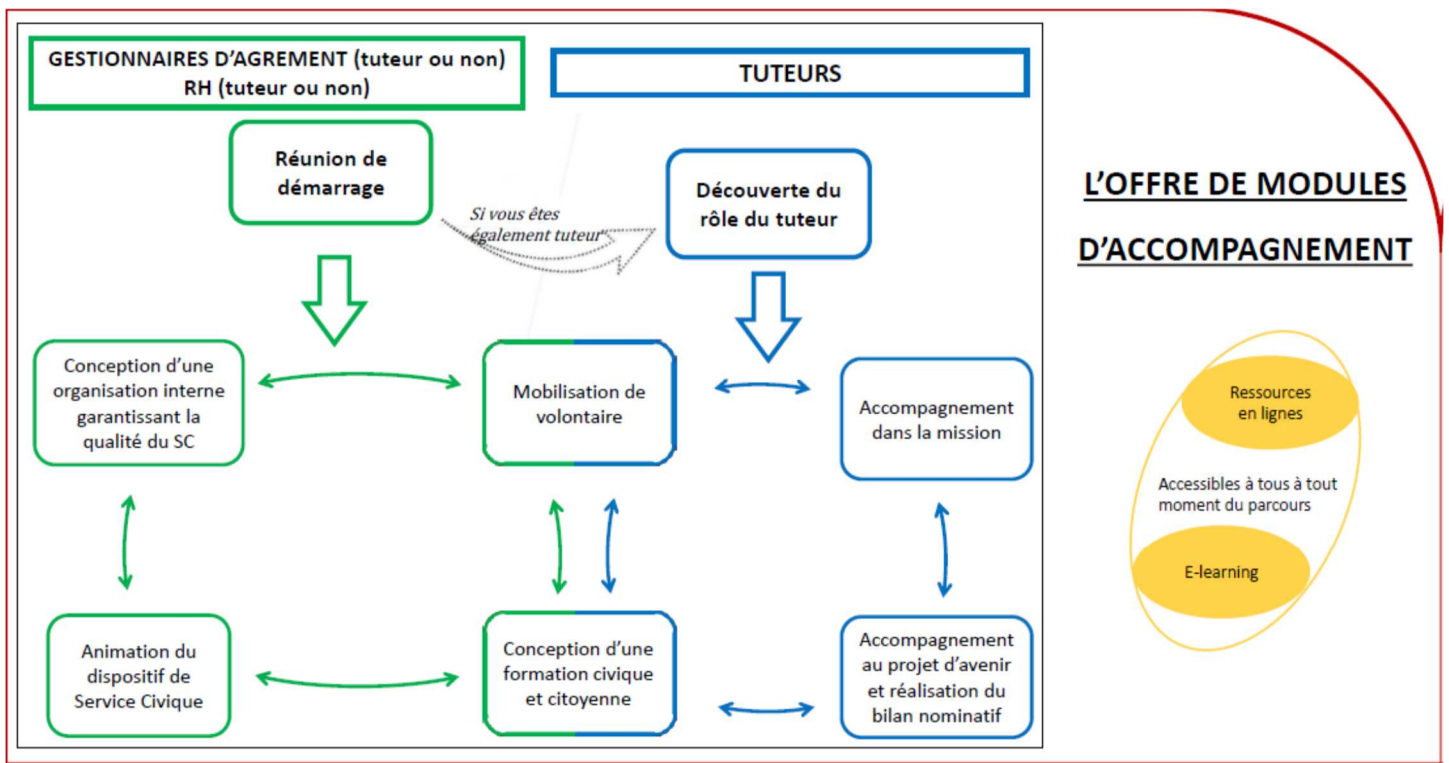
GESTIONNAIRES D'AGREMENT (tuteur ou non)
RH (tuteur ou non)

TUTEURS

Réunion de démarrage

Si vous êtes également tuteur

Découverte du rôle du tuteur

Conception d'une organisation interne garantissant la qualité du SC

Mobilisation de volontaire

Accompagnement dans la mission

Animation du dispositif de Service Civique

Conception d'une formation civique et citoyenne

Accompagnement au projet d'avenir et réalisation du bilan nominatif

L'OFFRE DE MODULES D'ACCOMPAGNEMENT

Ressources en lignes

Accessibles à tous à tout moment du parcours

E-learning